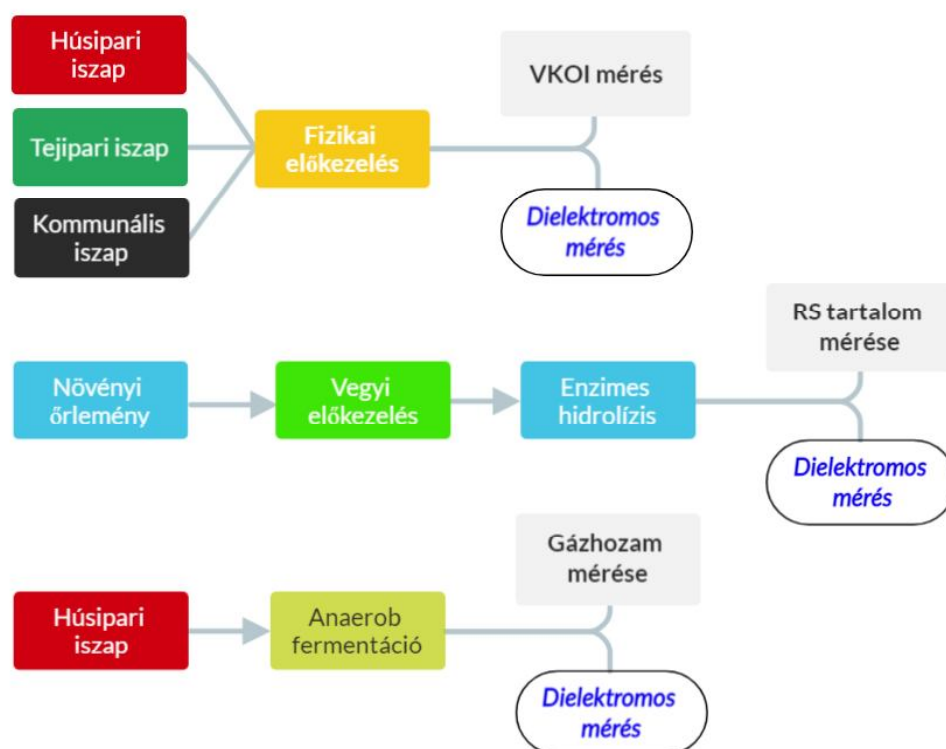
Húsipari iszap

Tejipari iszap

Kommunális iszap

Fizikai előkezelés

VKOI mérés

Dielektromos mérés

Növényi őrlemény

Vegyi előkezelés

Enzimes hidrolízis

RS tartalom mérése

Dielektromos mérés

Húsipari iszap

Anaerob fermentáció

Gázhozam mérése

Dielektromos mérés